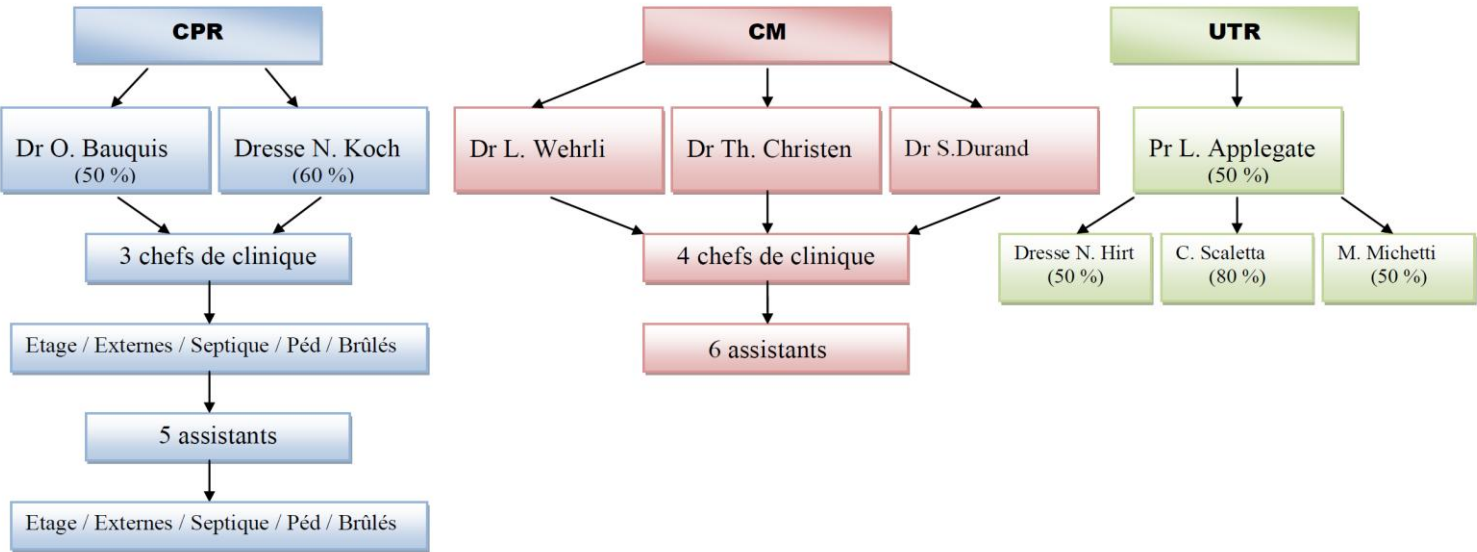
CPR

Dr O. Bauquis (50 %)

Dresse N. Koch (60 %)

3 chefs de clinique

Etage / Externes / Septique / Péd / Brûlés

5 assistants

Etage / Externes / Septique / Péd / Brûlés

CM

Dr L. Wehrli

Dr Th. Christen

Dr S.Durand

4 chefs de clinique

6 assistants

UTR

Pr L. Applegate (50 %)

Dresse N. Hirt (50 %)

C. Scaletta (80 %)

M. Michetti (50 %)